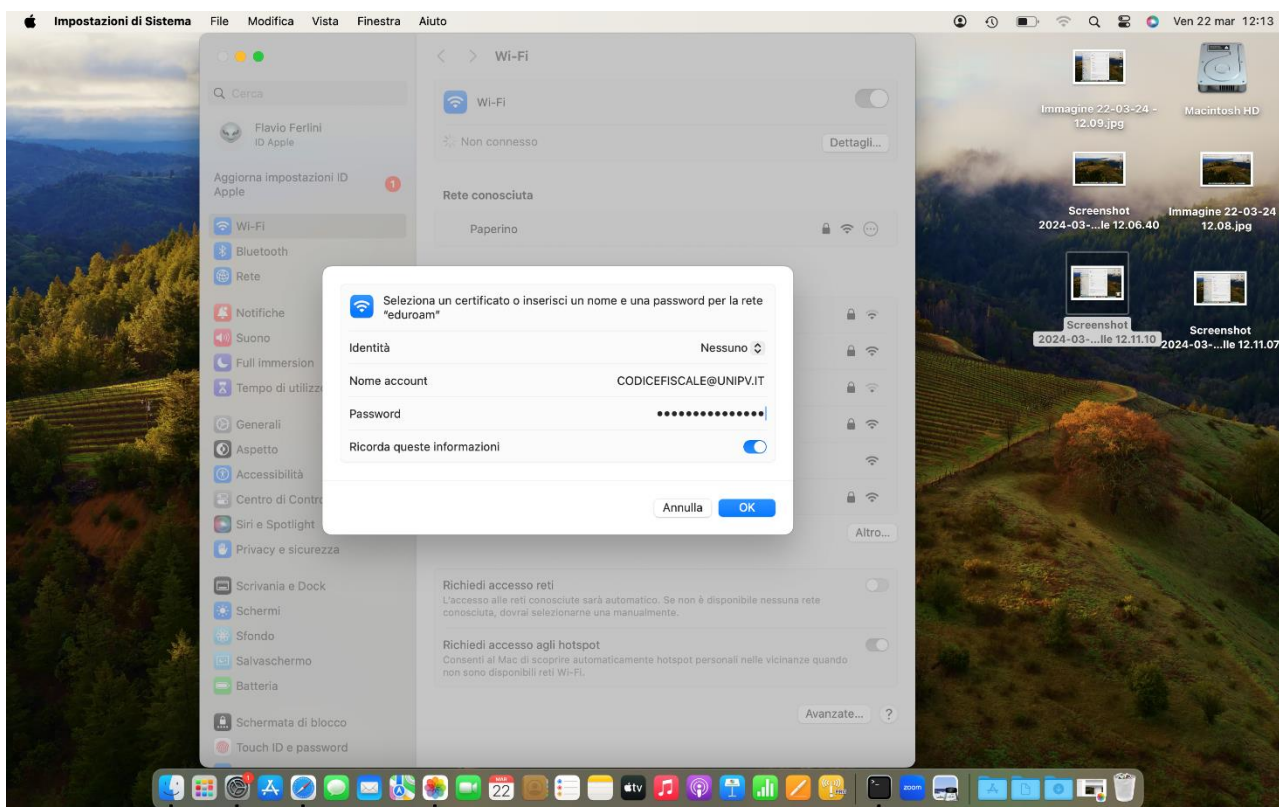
Impostazioni di Sistema File Modifica Vista Finestra Aiuto

Ven 22 mar 12:13

Q Cerca

Flavio Ferlini
ID Apple

Aggiorna impostazioni ID Apple 1

Wi-Fi
Bluetooth
Rete
Notifiche
Suono
Full immersion
Tempo di utilizz
Generali
Aspetto
Accessibilità
Centro di Contr
Siri e Spotlight
Privacy e sicurezza
Scrivania e Dock
Schermi
Sfondo
Salvaschermo
Batteria
Schermata di blocco
Touch ID e password

Wi-Fi

Wi-Fi

Non connesso Dettagli...

Rete conosciuta

Paperino

Seleziona un certificato o inserisci un nome e una password per la rete "eduroam"

Identità Nessuno

Nome account CODICEFISCALE@UNIPV.IT

Password •••••••••••••••

Ricorda queste informazioni

Annulla OK

Altro...

Richiedi accesso reti
L'accesso alle reti conosciute sarà automatico. Se non è disponibile nessuna rete conosciuta, dovrai selezionarne una manualmente.

Richiedi accesso agli hotspot
Consenti al Mac di scoprire automaticamente hotspot personali nelle vicinanze quando non sono disponibili reti Wi-Fi.

Avanzate... ?

Immagine 22-03-24 - 12.09.jpg

Macintosh HD

Screenshot 2024-03-...lle 12.06.40

Immagine 22-03-24 12.08.jpg

Screenshot 2024-03-...lle 12.11.10

Screenshot 2024-03-...lle 12.11.07

MAR 22